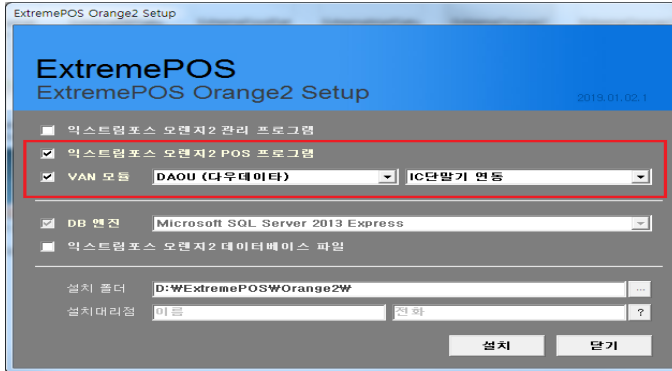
ExtremePOS Orange2 Setup

ExtremePOS
ExtremePOS Orange2 Setup
2019.01.02.1

익스트림포스 오렌지2 관리 프로그램
익스트림포스 오렌지2 POS 프로그램
VAN 모듈 DAOU (다우데이타) IC단말기 연동

DB 엔진 Microsoft SQL Server 2013 Express
익스트림포스 오렌지2 데이터베이스 파일

설치 폴더 D:₩ExtremePOS₩Orange2₩ ...
설치대리점 이름 전화 ?

설치 닫기